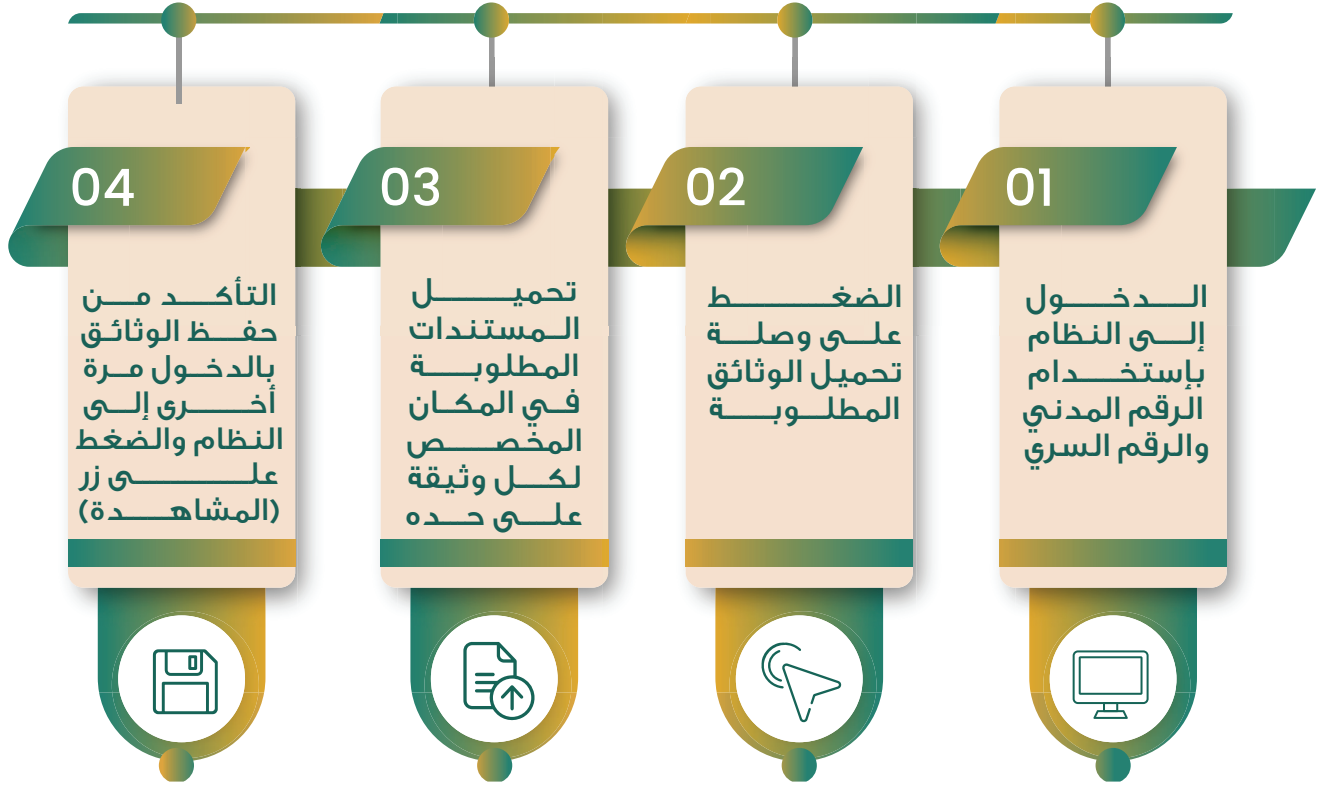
01

الدخول إلى النظام بإستخدام الرقم المدني والرقم السري

02

الضغط على وصلة تحميل الوثائق المطلوبة

03

تحميل المستندات المطلوبة في المكان المخصص لكل وثيقة على حده

04

التأكد من حفظ الوثائق بالدخول مرة أخرى إلى النظام والضغط على زر (المشاهدة)